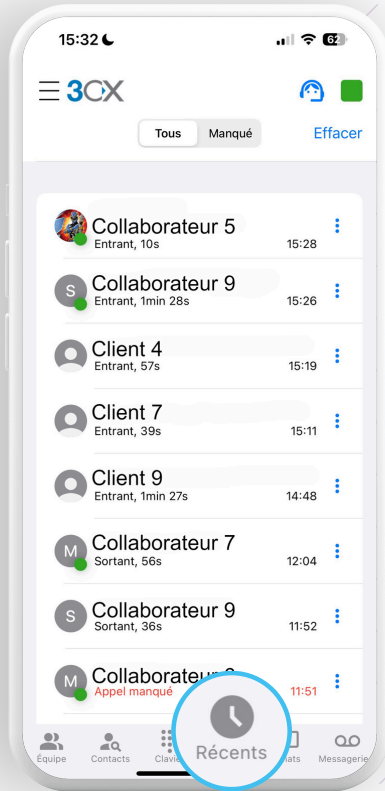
15:32 62

3CX

Tous Manqué Effacer

Collaborateur 5
Entrant, 10s 15:28

S Collaborateur 9
Entrant, 1min 28s 15:26

Client 4
Entrant, 57s 15:19

Client 7
Entrant, 39s 15:11

Client 9
Entrant, 1min 27s 14:48

M Collaborateur 7
Sortant, 56s 12:04

S Collaborateur 9
Sortant, 36s 11:52

M Collaborateur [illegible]
Appel manqué 11:51

Équipe Contacts Clavi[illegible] Récents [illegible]ats Messagerie